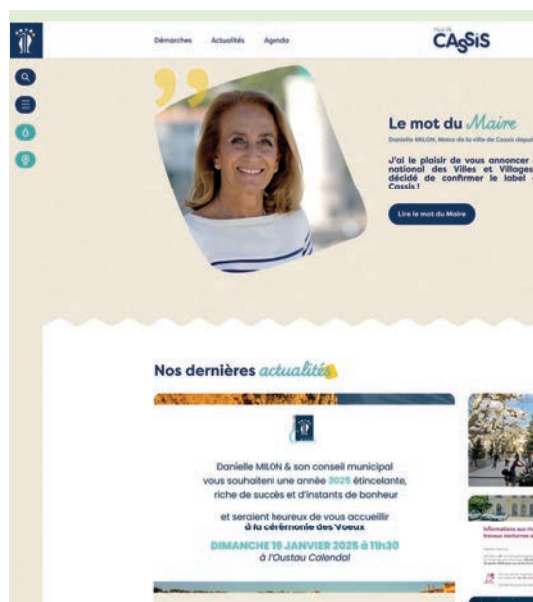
Démarches Actualités Agenda

VILLE DE CASSIS

Le mot du Maire

Danielle MILON, Maire de la ville de Cassis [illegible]

J'ai le plaisir de vous annoncer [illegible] national des Villes et Villages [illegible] décidé de confirmer le label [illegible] Cassis !

Lire le mot du Maire

Nos dernières actualités

Danielle MILON & son conseil municipal vous souhaitent une année 2025 étincelante, riche de succès et d'instants de bonheur

et seraient heureux de vous accueillir à la cérémonie des Voeux

DIMANCHE 19 JANVIER 2025 à 11h30

à l'Oustau Calendal

Informations aux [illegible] travaux nocturnes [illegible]